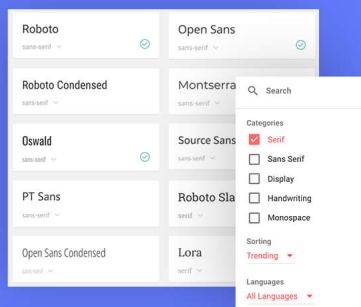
Roboto
sans-serif

Open Sans
sans-serif

Roboto Condensed
sans-serif

Montserra
sans-serif

Oswald
sans-serif

Source Sans
sans-serif

PT Sans
sans-serif

Roboto Sla
serif

Open Sans Condensed
sans-serif

Lora
serif

Search

Categories

Serif

Sans Serif

Display

Handwriting

Monospace

Sorting

Trending

Languages

All Languages